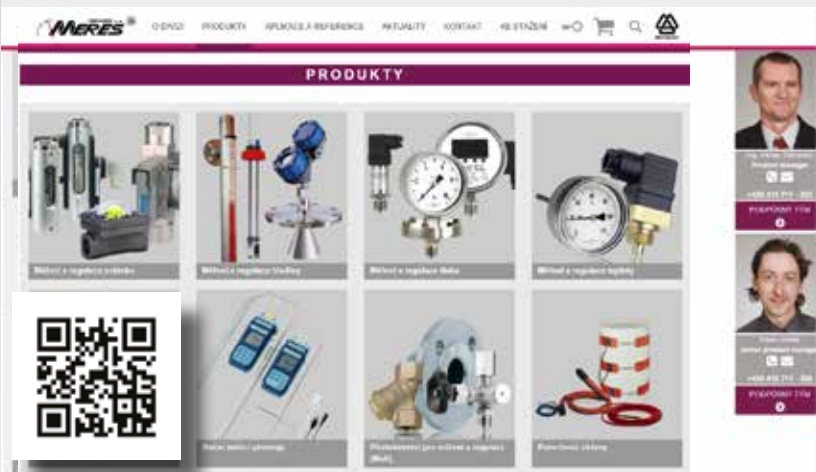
MERES®

O DVOU PRODUKTY APLIKACE A REFERENCE AKTUALITY KONTAKT KE STAŽENÍ

PRODUKTY

Měření a regulace průtoku

Měření a regulace hladiny

Měření a regulace tlaku

Měření a regulace teploty

Ruční měřicí přístroje

Příslušenství pro měření a regulaci (MaR)

Flexibilní ohřevy

Ing. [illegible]
Product manager
+420 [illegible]
PODPOROVAT TÝM

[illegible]
Junior product manager
+420 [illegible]
PODPOROVAT TÝM